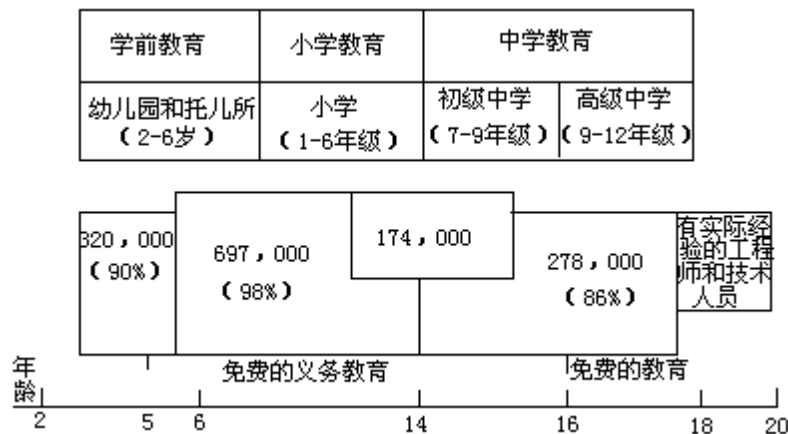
| 学前教育 | 小学教育 | 中学教育 | |
|---|---|---|---|
| 幼儿园和托儿所（2-6岁） | 小学（1-6年级） | 初级中学（7-9年级） | 高级中学（9-12年级） |

320，000（90%）

697，000（98%）

174，000

278，000（86%）

有实际经验的工程师和技术人员

免费的义务教育

免费的教育

年龄

2 5 6 14 16 18 20